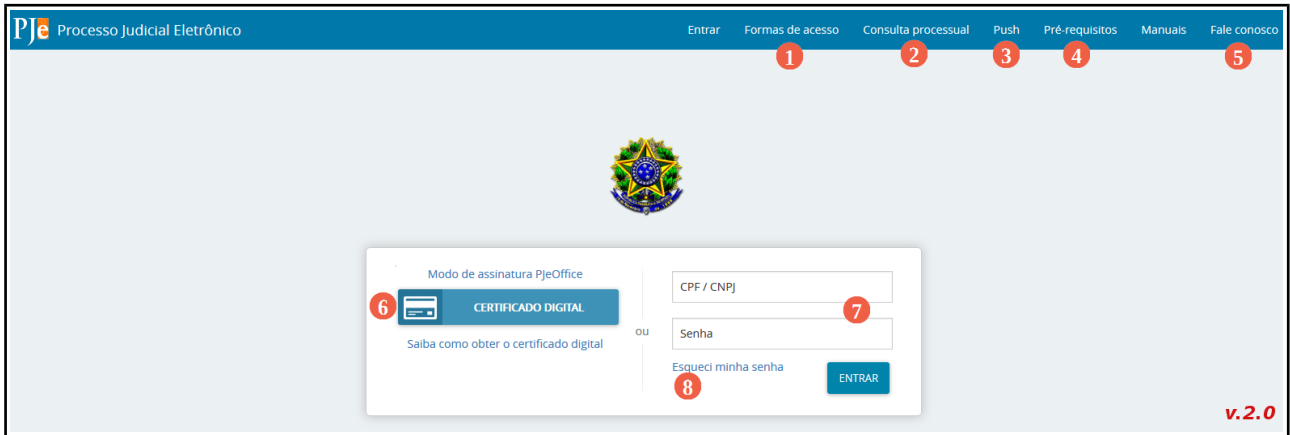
PJe Processo Judicial Eletrônico

Entrar Formas de acesso Consulta processual Push Pré-requisitos Manuais Fale conosco

1 2 3 4 5

Modo de assinatura PjeOffice

6 CERTIFICADO DIGITAL

Saiba como obter o certificado digital

ou

CPF / CNPJ

7

Senha

Esqueci minha senha

8

ENTRAR

v.2.0